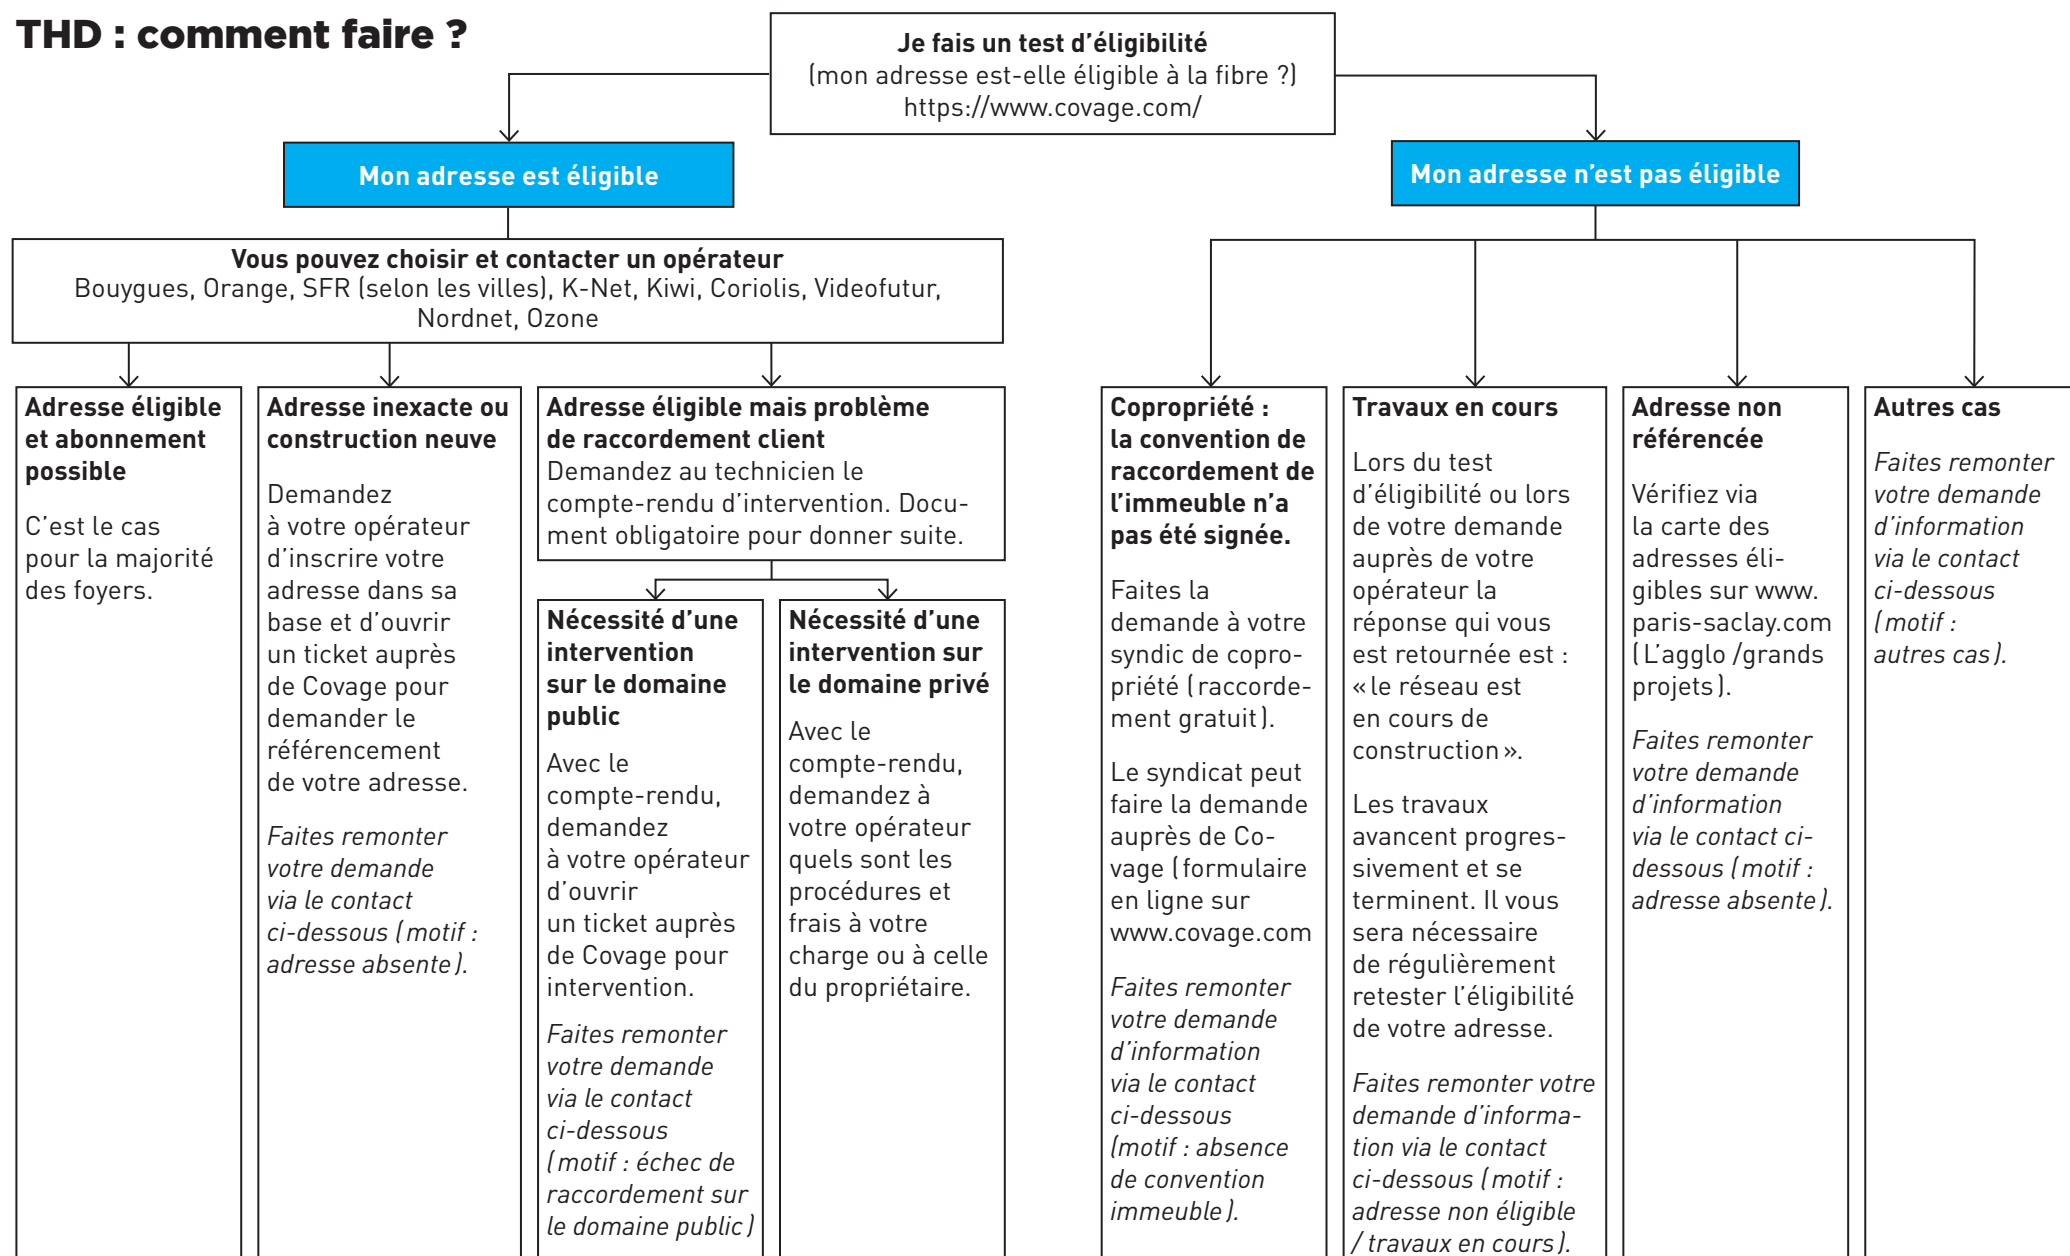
THD : comment faire ?

Je fais un test d'éligibilité
(mon adresse est-elle éligible à la fibre ?)
https://www.covage.com/

Mon adresse est éligible

Mon adresse n'est pas éligible

Vous pouvez choisir et contacter un opérateur
Bouygues, Orange, SFR (selon les villes), K-Net, Kiwi, Coriolis, Videofutur, Nordnet, Ozone

Adresse éligible et abonnement possible

C'est le cas pour la majorité des foyers.

Adresse inexacte ou construction neuve

Demandez à votre opérateur d'inscrire votre adresse dans sa base et d'ouvrir un ticket auprès de Covage pour demander le référencement de votre adresse.

Faites remonter votre demande via le contact ci-dessous (motif : adresse absente).

Adresse éligible mais problème de raccordement client
Demandez au technicien le compte-rendu d'intervention. Document obligatoire pour donner suite.

Nécessité d'une intervention sur le domaine public

Avec le compte-rendu, demandez à votre opérateur d'ouvrir un ticket auprès de Covage pour intervention.

Faites remonter votre demande via le contact ci-dessous (motif : échec de raccordement sur le domaine public)

Nécessité d'une intervention sur le domaine privé

Avec le compte-rendu, demandez à votre opérateur quels sont les procédures et frais à votre charge ou à celle du propriétaire.

Copropriété : la convention de raccordement de l'immeuble n'a pas été signée.

Faites la demande à votre syndic de copropriété (raccordement gratuit).

Le syndicat peut faire la demande auprès de Covage (formulaire en ligne sur www.covage.com

Faites remonter votre demande d'information via le contact ci-dessous (motif : absence de convention immeuble).

Travaux en cours

Lors du test d'éligibilité ou lors de votre demande auprès de votre opérateur la réponse qui vous est retournée est : « le réseau est en cours de construction ».

Les travaux avancent progressivement et se terminent. Il vous sera nécessaire de régulièrement retester l'éligibilité de votre adresse.

Faites remonter votre demande d'information via le contact ci-dessous (motif : adresse non éligible / travaux en cours).

Adresse non référencée

Vérifiez via la carte des adresses éligibles sur www.paris-saclay.com (L'agglo /grands projets).

Faites remonter votre demande d'information via le contact ci-dessous (motif : adresse absente).

Autres cas

Faites remonter votre demande d'information via le contact ci-dessous (motif : autres cas).